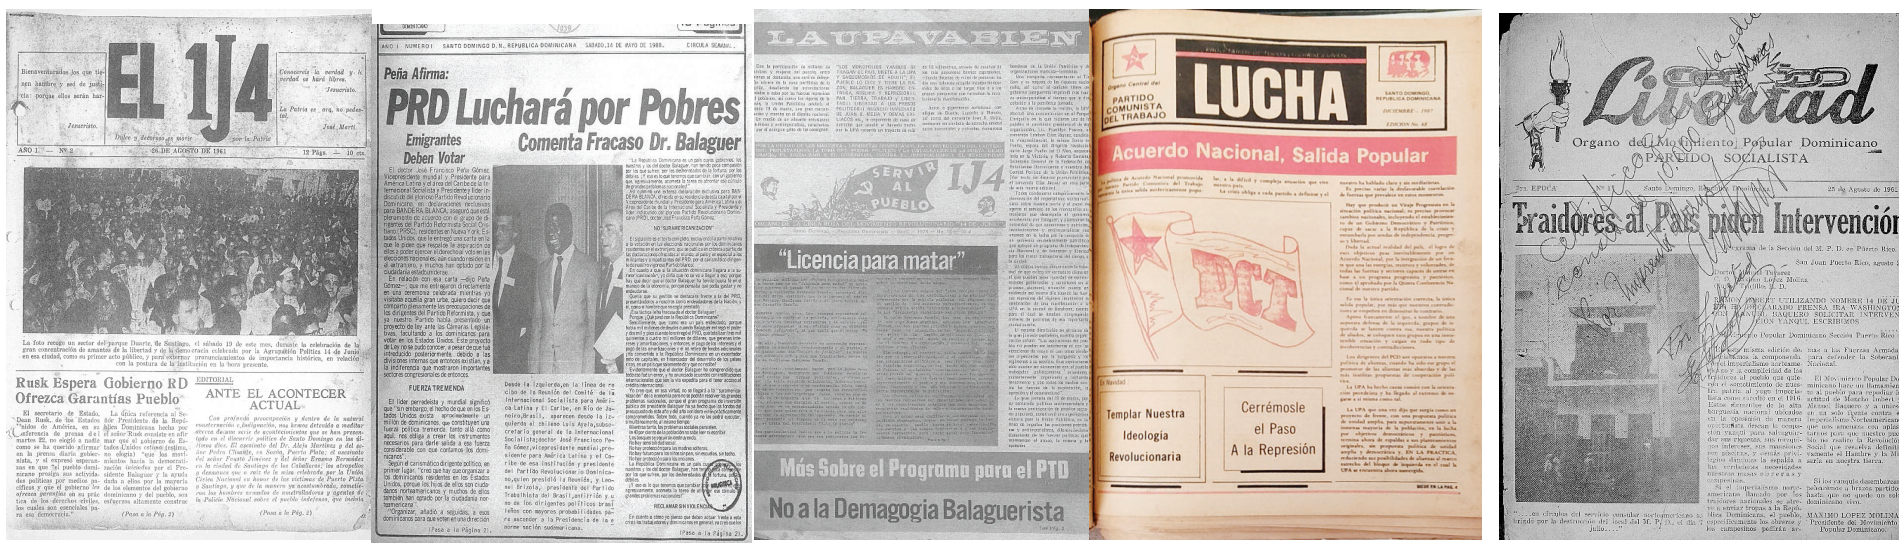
EL 1J4

Bienaventurados los que tienen hambre y sed de justicia: porque ellos serán hartos.

Jesucristo.

Conocerás la verdad y la verdad os hará libres.

Jesucristo.

La Patria es ara, no pedestal.

José Martí.

Dulce y decoroso es morir por la Patria

AÑO 1 — Nº 2 — 26 DE AGOSTO DE 1961 — 12 Págs. — 10 cts.

La foto recoge un sector del parque Duarte, de Santiago, el sábado 19 de este mes, durante la celebración de la gran concentración de amantes de la libertad y de la democracia celebrada por la Agrupación Política 14 de Junio en esa ciudad, como un primer acto público, y para dar pronunciamientos de importancia histórica, en relación con la postura de la institución en la hora presente.

Rusk Espera Gobierno RD Ofrezca Garantías Pueblo

EDITORIAL

ANTE EL ACONTECER ACTUAL

(Pasa a la Pág. 2)

(Pasa a la Pág. 2)

AÑO I NUMERO I SANTO DOMINGO D.N., REPUBLICA DOMINICANA SABADO, 14 DE MAYO DE 1988. CIRCULA SEMANAL

Peña Afirma:

PRD Luchará por Pobres

Emigrantes Deben Votar

Comenta Fracaso Dr. Balaguer

FUERZA TREMENDA

NO "SUFRIMIENTO" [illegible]

RECLAMAR SIN VIOLENCIAS

(Pasa a la Página 2)

(Pasa a la Pág. 2)

LA UPA VA BIEN

SERVIR AL PUEBLO

1J4

"Licencia para matar"

Más Sobre el Programa para el PTD

No a la Demagogia Balaguerista

Organo Central del PARTIDO COMUNISTA DEL TRABAJO

LUCHA

SANTO DOMINGO, REPUBLICA DOMINICANA

Acuerdo Nacional, Salida Popular

PCT

Templar Nuestra Ideología Revolucionaria

Cerrémosle el Paso A la Represión

Libertad

Organo del Movimiento Popular Dominicano
PARTIDO SOCIALISTA

25 de Agosto de 1961

Traidores al País piden Intervención

MAXIMO LOPEZ MOLINA
Presidente del Movimiento Popular Dominicano